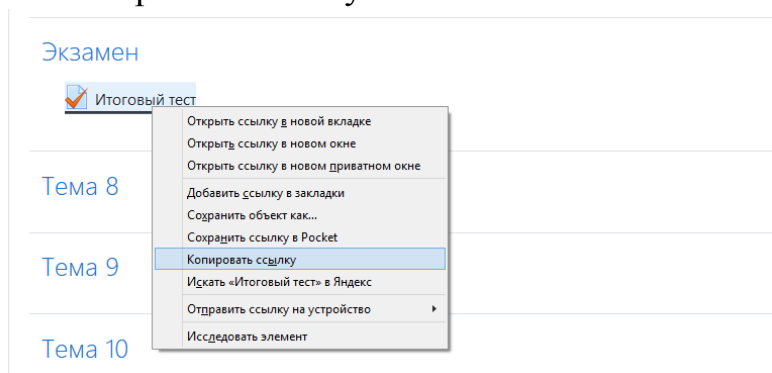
Экзамен

Итоговый тест

Открыть ссылку в новой вкладке
Открыть ссылку в новом окне
Открыть ссылку в новом приватном окне
Добавить ссылку в закладки
Сохранить объект как...
Сохранить ссылку в Pocket
Копировать ссылку
Искать «Итоговый тест» в Яндекс
Отправить ссылку на устройство
Исследовать элемент

Тема 8

Тема 9

Тема 10